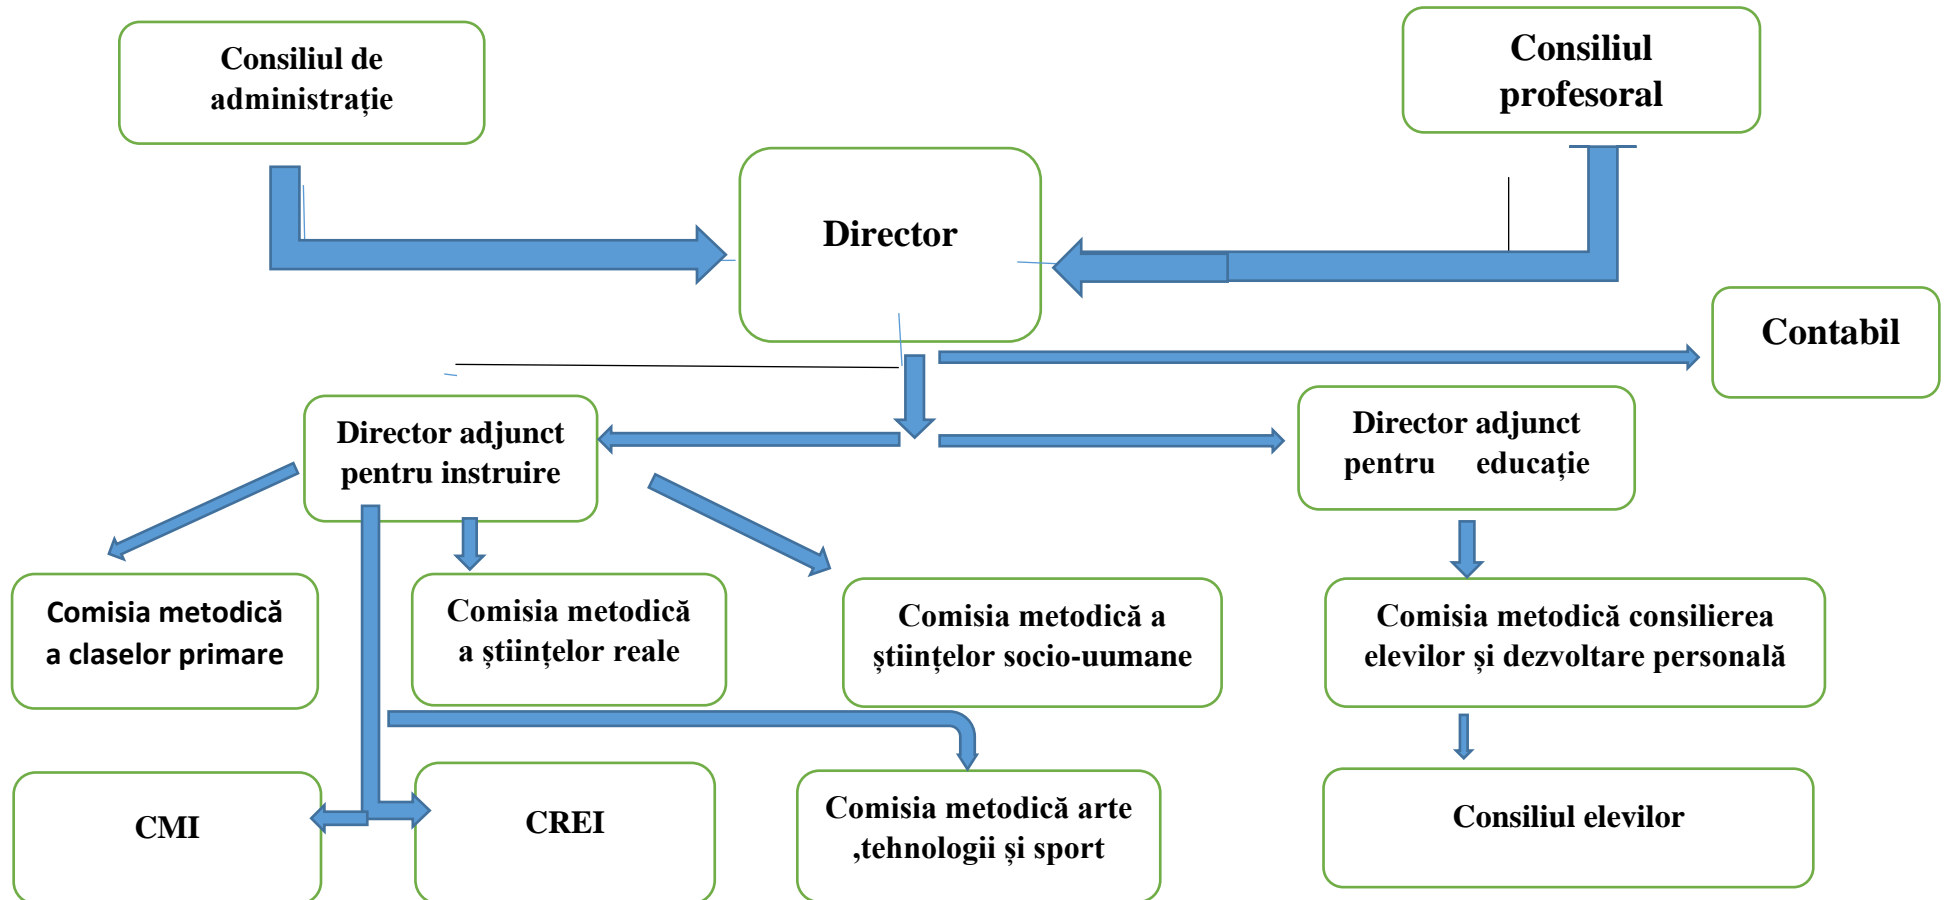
Consiliul de administrație

Consiliul profesoral

Director

Contabil

Director adjunct pentru instruire

Director adjunct pentru educație

Comisia metodică a claselor primare

Comisia metodică a științelor reale

Comisia metodică a științelor socio-uumane

Comisia metodică consilierea elevilor și dezvoltare personală

CMI

CREI

Comisia metodică arte ,tehnologii și sport

Consiliul elevilor